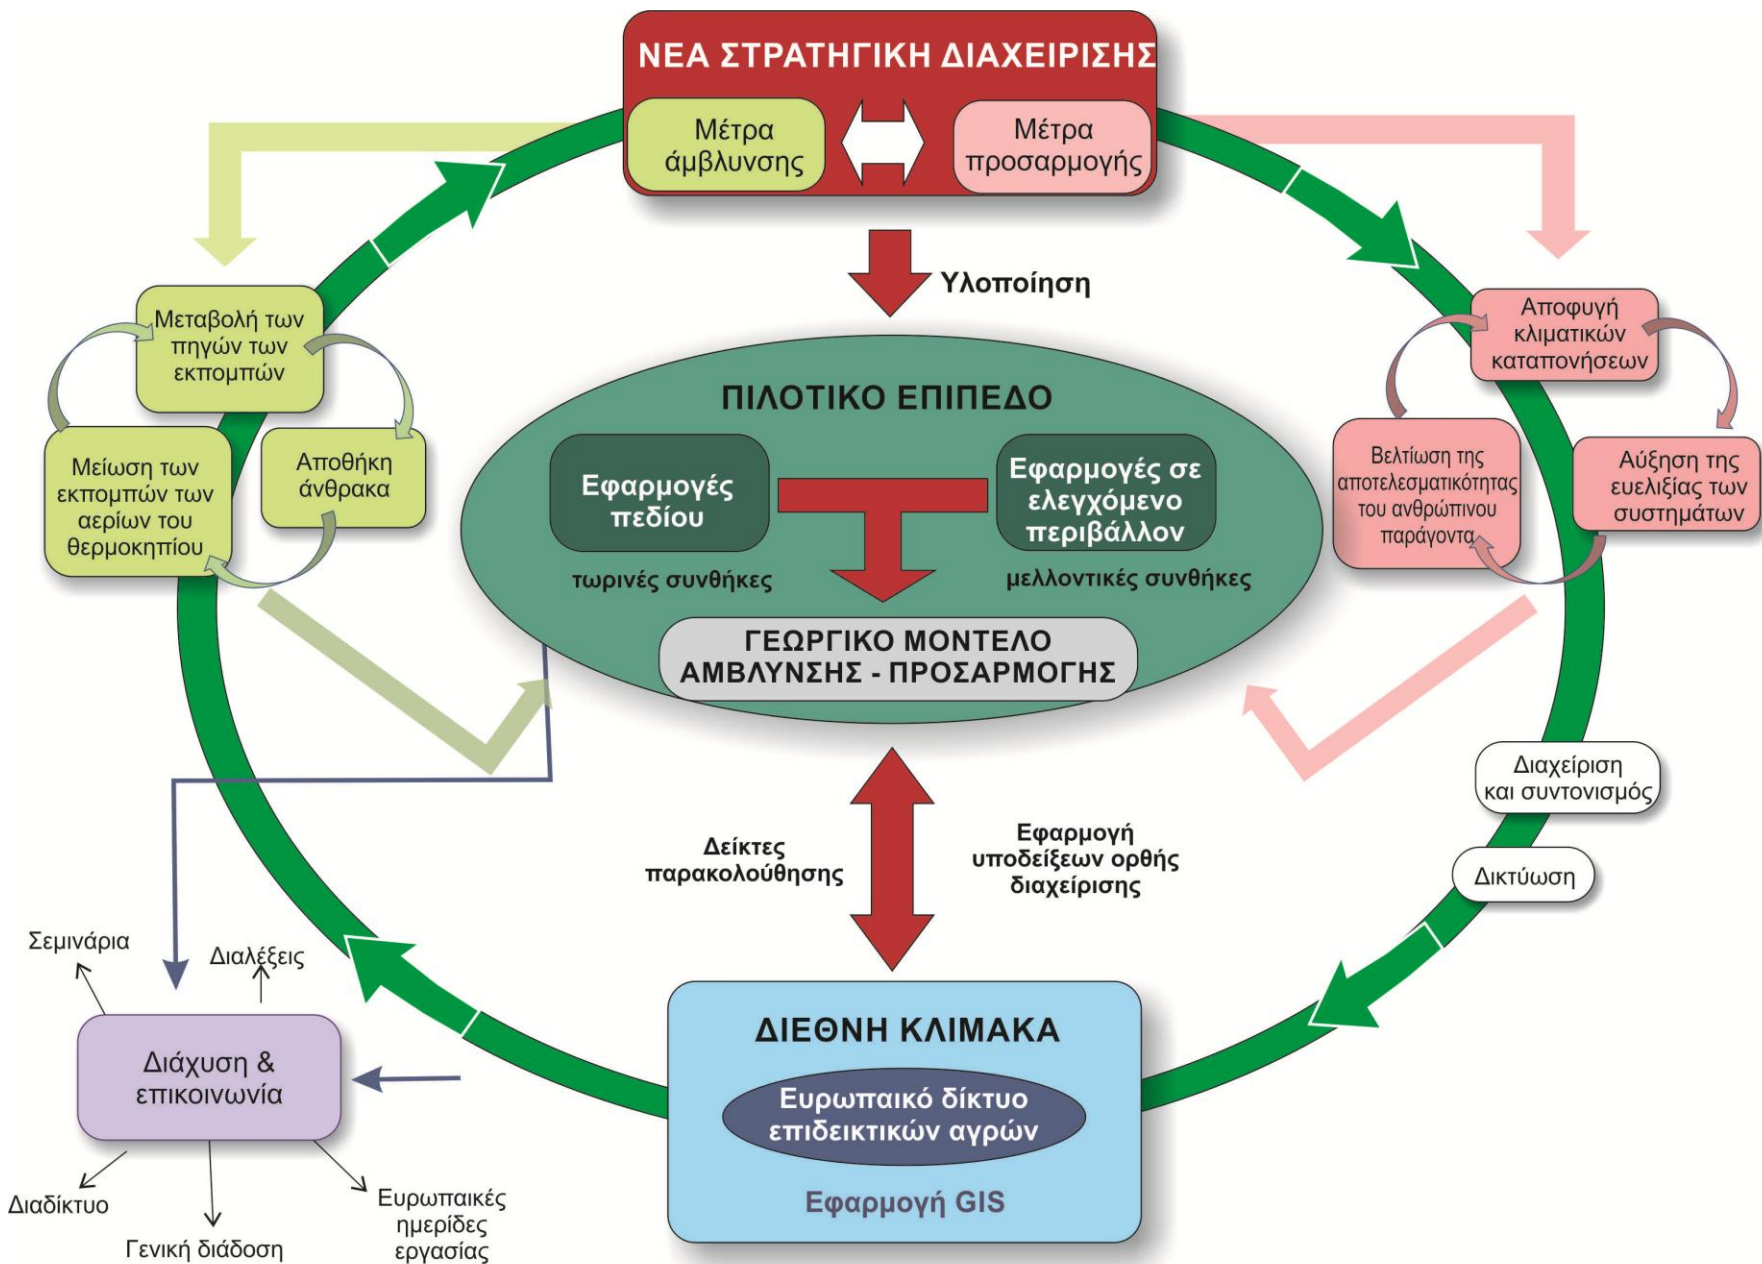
ΝΕΑ ΣΤΡΑΤΗΓΙΚΗ ΔΙΑΧΕΙΡΙΣΗΣ

Μέτρα άμβλυνσης

Μέτρα προσαρμογής

Υλοποίηση

Μεταβολή των πηγών των εκπομπών

Μείωση των εκπομπών των αερίων του θερμοκηπίου

Αποθήκη άνθρακα

Αποφυγή κλιματικών καταπονήσεων

Βελτίωση της αποτελεσματικότητας του ανθρώπινου παράγοντα

Αύξηση της ευελιξίας των συστημάτων

ΠΙΛΟΤΙΚΟ ΕΠΙΠΕΔΟ

Εφαρμογές πεδίου

Εφαρμογές σε ελεγχόμενο περιβάλλον

τωρινές συνθήκες

μελλοντικές συνθήκες

ΓΕΩΡΓΙΚΟ ΜΟΝΤΕΛΟ ΑΜΒΛΥΝΣΗΣ - ΠΡΟΣΑΡΜΟΓΗΣ

Διαχείριση και συντονισμός

Δικτύωση

Δείκτες παρακολούθησης

Εφαρμογή υποδείξεων ορθής διαχείρισης

Σεμινάρια

Διαλέξεις

Διάχυση & επικοινωνία

Διαδίκτυο

Γενική διάδοση

Ευρωπαικές ημερίδες εργασίας

ΔΙΕΘΝΗ ΚΛΙΜΑΚΑ

Ευρωπαικό δίκτυο επιδεικτικών αγρών

Εφαρμογή GIS